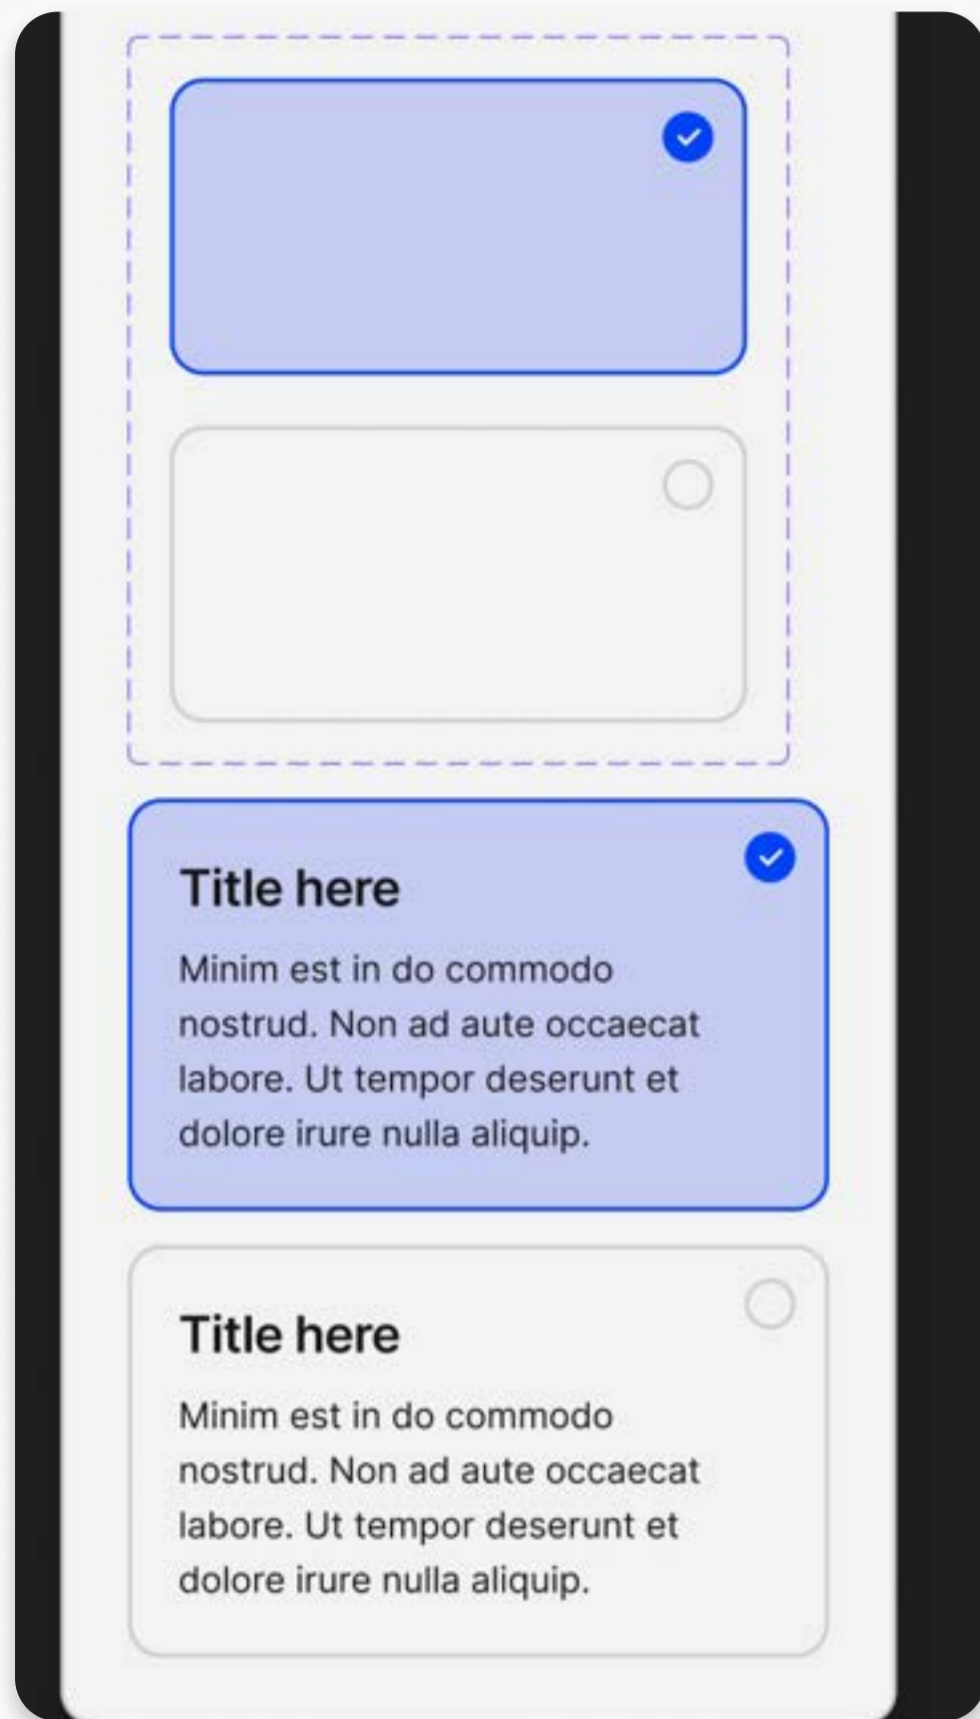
Title here

Minim est in do commodo nostrud. Non ad aute occaecat labore. Ut tempor deserunt et dolore irure nulla aliquip.

Title here

Minim est in do commodo nostrud. Non ad aute occaecat labore. Ut tempor deserunt et dolore irure nulla aliquip.